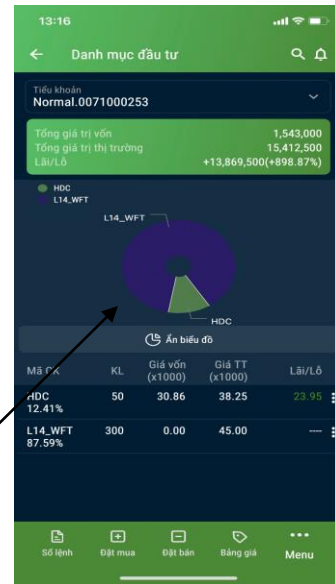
13:16

← Danh mục đầu tư

Tiểu khoản
Normal.0071000253

Tổng giá trị vốn 1,543,000
Tổng giá trị thị trường 15,412,500
Lãi/Lỗ +13,869,500(+898.87%)

HDC
L14_WFT

L14_WFT

HDC

Ẩn biểu đồ

| Mã CK | KL | Giá vốn (x1000) | Giá TT (x1000) | Lãi/Lỗ |
|---|---|---|---|---|
| HDC 12.41% | 50 | 30.86 | 38.25 | 23.95 |
| L14_WFT 87.59% | 300 | 0.00 | 45.00 | --- |

Sổ lệnh Đặt mua Đặt bán Bảng giá Menu